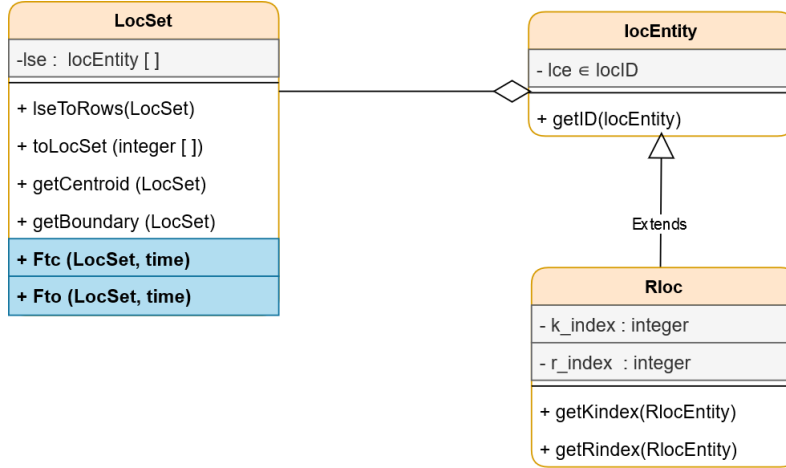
LocSet

-lse : locEntity [ ]

+ lseToRows(LocSet)

+ toLocSet (integer [ ])

+ getCentroid (LocSet)

+ getBoundary (LocSet)

+ Ftc (LocSet, time)

+ Fto (LocSet, time)

locEntity

- lce ∈ locID

+ getID(locEntity)

Extends

Rloc

- k_index : integer

- r_index : integer

+ getKindex(RlocEntity)

+ getRindex(RlocEntity)